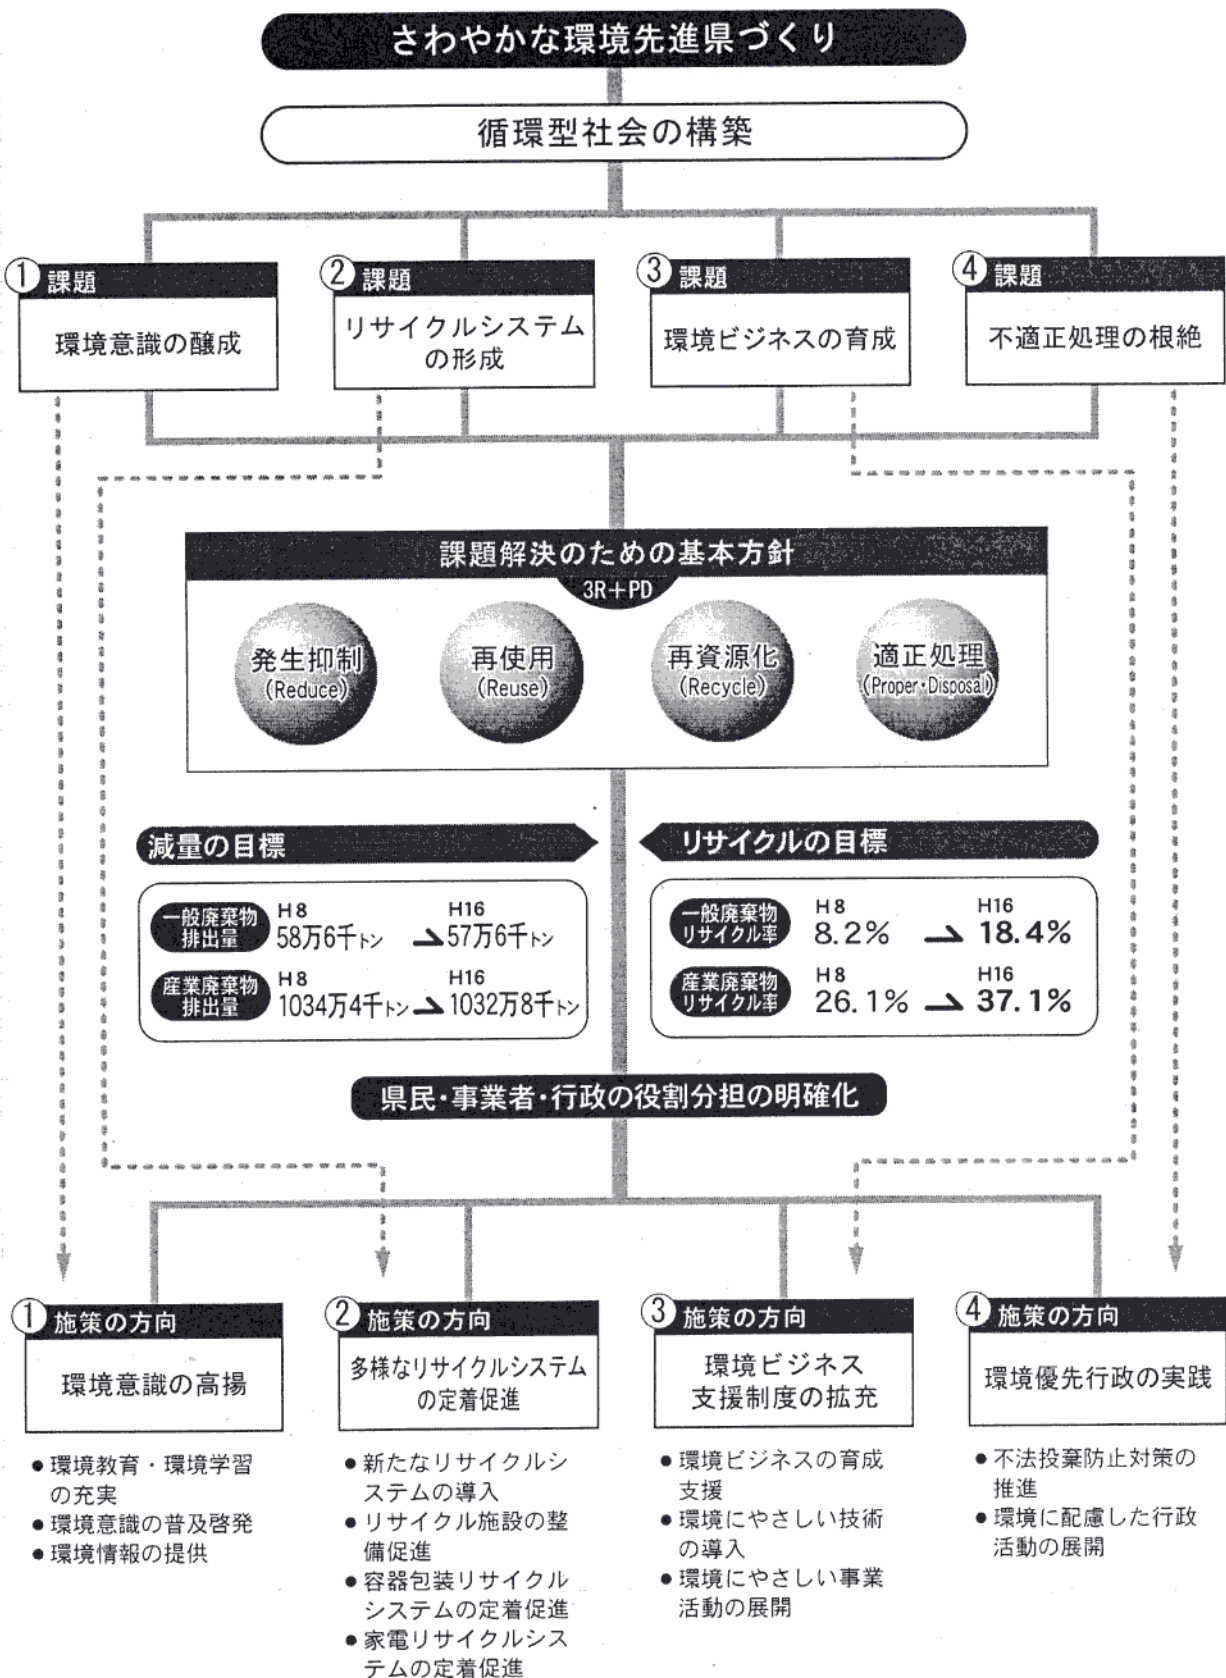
さわやかな環境先進県づくり

循環型社会の構築

①課題
環境意識の醸成

②課題
リサイクルシステムの形成

③課題
環境ビジネスの育成

④課題
不適正処理の根絶

課題解決のための基本方針
3R＋PD

発生抑制 (Reduce)
再使用 (Reuse)
再資源化 (Recycle)
適正処理 (Proper・Disposal)

減量の目標

一般廃棄物排出量 H8 58万6千トン → H16 57万6千トン
産業廃棄物排出量 H8 1034万4千トン → H16 1032万8千トン

リサイクルの目標

一般廃棄物リサイクル率 H8 8.2% → H16 18.4%
産業廃棄物リサイクル率 H8 26.1% → H16 37.1%

県民・事業者・行政の役割分担の明確化

①施策の方向
環境意識の高揚
● 環境教育・環境学習の充実
● 環境意識の普及啓発
● 環境情報の提供

②施策の方向
多様なリサイクルシステムの定着促進
● 新たなリサイクルシステムの導入
● リサイクル施設の整備促進
● 容器包装リサイクルシステムの定着促進
● 家電リサイクルシステムの定着促進

③施策の方向
環境ビジネス支援制度の拡充
● 環境ビジネスの育成支援
● 環境にやさしい技術の導入
● 環境にやさしい事業活動の展開

④施策の方向
環境優先行政の実践
● 不法投棄防止対策の推進
● 環境に配慮した行政活動の展開